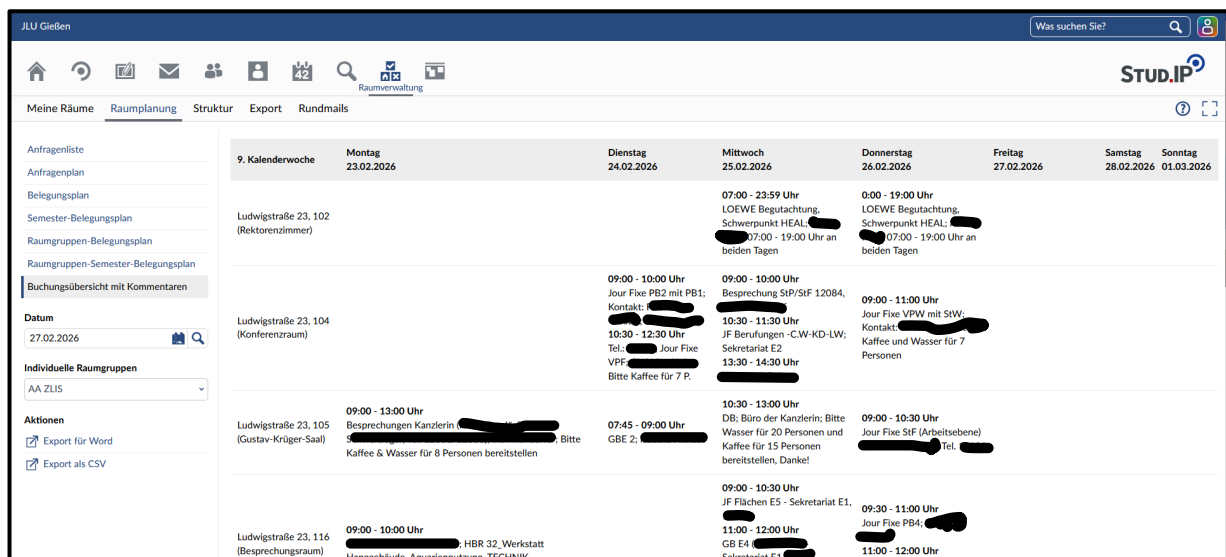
JLU Gießen

Was suchen Sie?

Raumverwaltung

STUD.IP

Meine Räume Raumplanung Struktur Export Rundmails

Anfragenliste
Anfragenplan
Belegungsplan
Semester-Belegungsplan
Raumgruppen-Belegungsplan
Raumgruppen-Semester-Belegungsplan
Buchungsübersicht mit Kommentaren

Datum
27.02.2026

Individuelle Raumgruppen
AA ZLIS

Aktionen
Export für Word
Export als CSV

| 9. Kalenderwoche | Montag 23.02.2026 | Dienstag 24.02.2026 | Mittwoch 25.02.2026 | Donnerstag 26.02.2026 | Freitag 27.02.2026 | Samstag 28.02.2026 | Sonntag 01.03.2026 |
|---|---|---|---|---|---|---|---|
| Ludwigstraße 23, 102 (Rektorenzimmer) | | | 07:00 - 23:59 Uhr LOEWE Begutachtung, Schwerpunkt HEAL; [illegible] 07:00 - 19:00 Uhr an beiden Tagen | 0:00 - 19:00 Uhr LOEWE Begutachtung, Schwerpunkt HEAL; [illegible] 07:00 - 19:00 Uhr an beiden Tagen | | | |
| Ludwigstraße 23, 104 (Konferenzraum) | | 09:00 - 10:00 Uhr Jour Fixe PB2 mit PB1; Kontakt: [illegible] 10:30 - 12:30 Uhr Tel.: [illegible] Jour Fixe VPF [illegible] Bitte Kaffee für 7 P. | 09:00 - 10:00 Uhr Besprechung StP/StF 12084, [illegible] 10:30 - 11:30 Uhr JF Berufungen -C.W-KD-LW; Sekretariat E2 13:30 - 14:30 Uhr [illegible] | 09:00 - 11:00 Uhr Jour Fixe VPW mit StW; Kontakt: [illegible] Kaffee und Wasser für 7 Personen | | | |
| Ludwigstraße 23, 105 (Gustav-Krüger-Saal) | 09:00 - 13:00 Uhr Besprechungen Kanzlerin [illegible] Bitte Kaffee & Wasser für 8 Personen bereitstellen | 07:45 - 09:00 Uhr GBE 2; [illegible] | 10:30 - 13:00 Uhr DB; Büro der Kanzlerin; Bitte Wasser für 20 Personen und Kaffee für 15 Personen bereitstellen, Danke! | 09:00 - 10:30 Uhr Jour Fixe StF (Arbeitsebene) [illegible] Tel. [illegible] | | | |
| Ludwigstraße 23, 116 (Besprechungsraum) | 09:00 - 10:00 Uhr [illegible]; HBR 32_Werkstatt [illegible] | | 09:00 - 10:30 Uhr JF Flächen E5 - Sekretariat E1, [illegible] 11:00 - 12:00 Uhr GB E4 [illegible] | 09:30 - 11:00 Uhr Jour Fixe PB4; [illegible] 11:00 - 12:00 Uhr | | | |